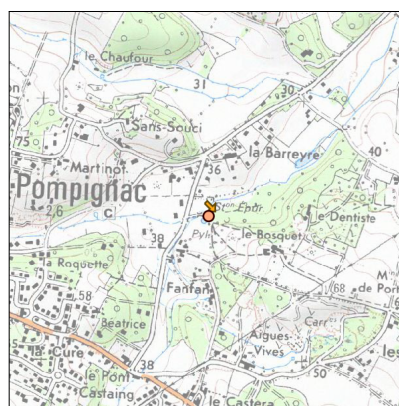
le Chaufour
31
30
Sans-Souci
75
Martinot
la Barreyre
40
Pompignac
36
26
c
Mon Ebor
le Dentiste
38
Pyl
le Bosquet
la Roquette
58
Fanfan
68
Mⁱⁿ de Port
Beatrice
Carr
Aigues-Vives
la Cure
le Pont
38
50
les
Castaing
le Castera